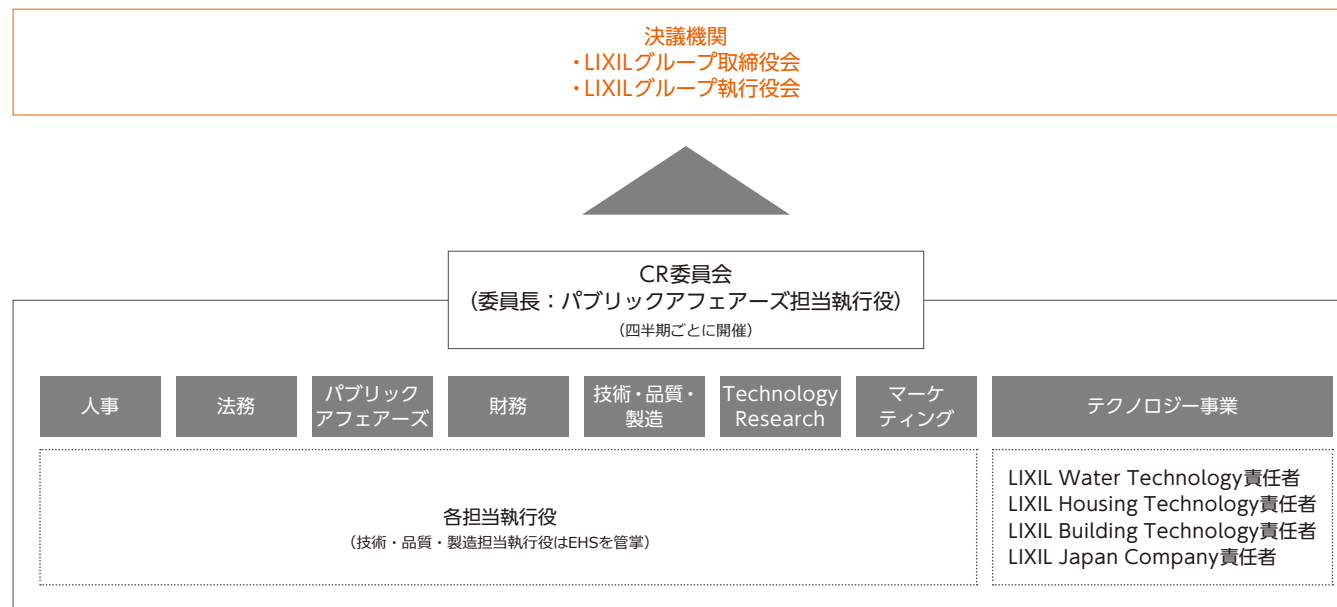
決議機関
・LIXILグループ取締役会
・LIXILグループ執行役会

CR委員会
（委員長：パブリックアフェアーズ担当執行役）
（四半期ごとに開催）

人事

法務

パブリックアフェアーズ

財務

技術・品質・製造

Technology Research

マーケティング

テクノロジー事業

各担当執行役
（技術・品質・製造担当執行役はEHSを管掌）

LIXIL Water Technology責任者
LIXIL Housing Technology責任者
LIXIL Building Technology責任者
LIXIL Japan Company責任者